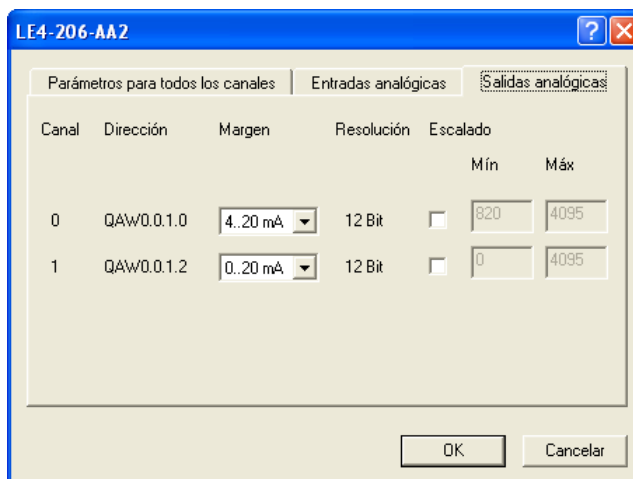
LE4-206-AA2

Parámetros para todos los canales | Entradas analógicas | Salidas analógicas

| Canal | Dirección | Margen | Resolución | Escalado | Mín | Máx |
|---|---|---|---|---|---|---|
| 0 | QAW0.0.1.0 | 4..20 mA | 12 Bit | | 820 | 4095 |
| 1 | QAW0.0.1.2 | 0..20 mA | 12 Bit | | 0 | 4095 |

OK | Cancelar